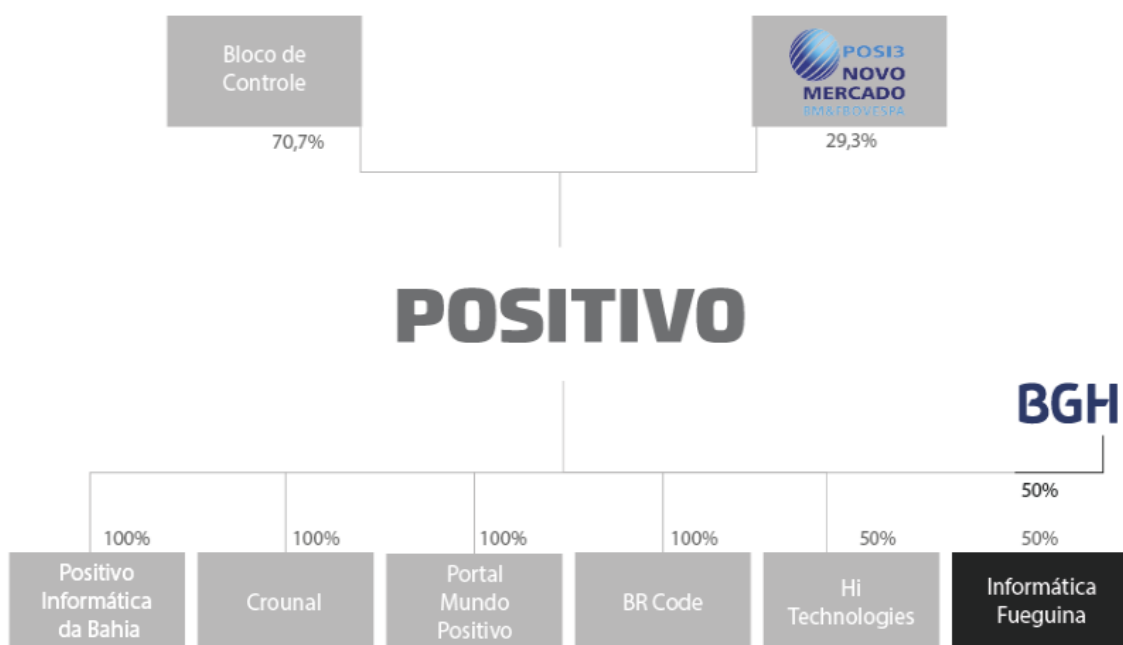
Bloco de Controle

70,7%

POSI3
NOVO MERCADO
BM&FBOVESPA

29,3%

POSITIVO

BGH

50%

100%
Positivo Informática da Bahia

100%
Crounal

100%
Portal Mundo Positivo

100%
BR Code

50%
Hi Technologies

50%
Informática Fueguina